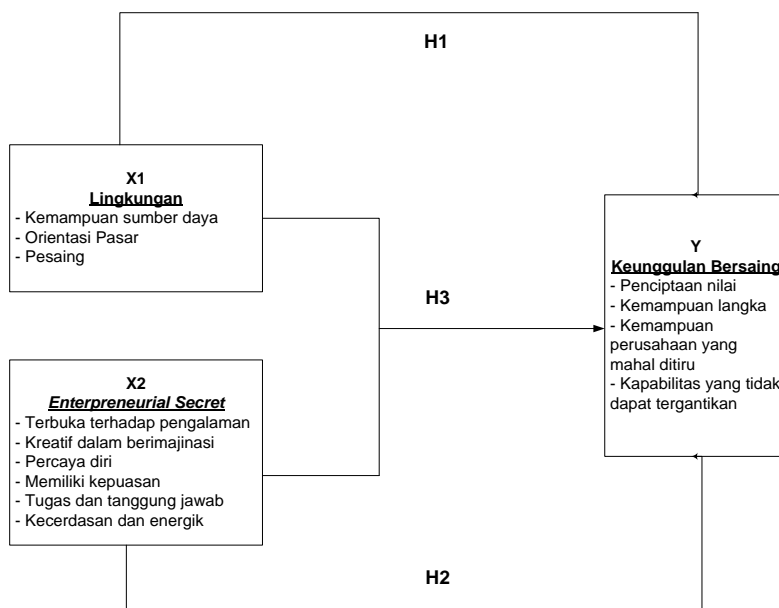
H1

X1
Lingkungan
- Kemampuan sumber daya
- Orientasi Pasar
- Pesaing

H3

Y
Keunggulan Bersaing
- Penciptaan nilai
- Kemampuan langka
- Kemampuan perusahaan yang mahal ditiru
- Kapabilitas yang tidak dapat tergantikan

X2
Enterpreneurial Secret
- Terbuka terhadap pengalaman
- Kreatif dalam berimajinasi
- Percaya diri
- Memiliki kepuasan
- Tugas dan tanggung jawab
- Kecerdasan dan energik

H2